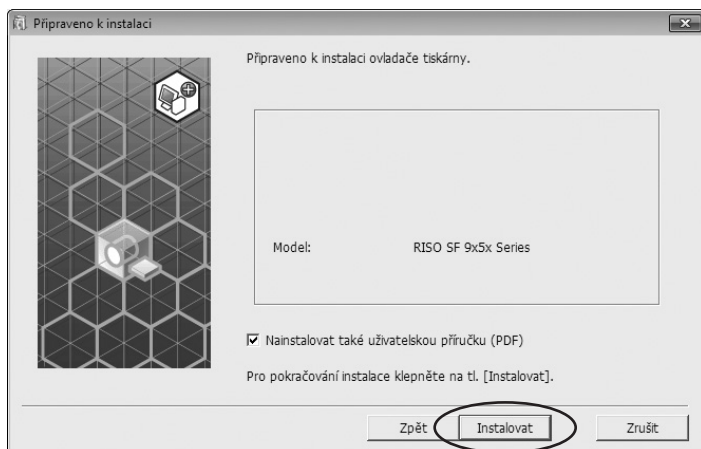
Připraveno k instalaci

Připraveno k instalaci ovladače tiskárny.

Model: RISO SF 9x5x Series

Nainstalovat také uživatelskou příručku (PDF)

Pro pokračování instalace klepněte na tl. [Instalovat].

Zpět

Instalovat

Zrušit